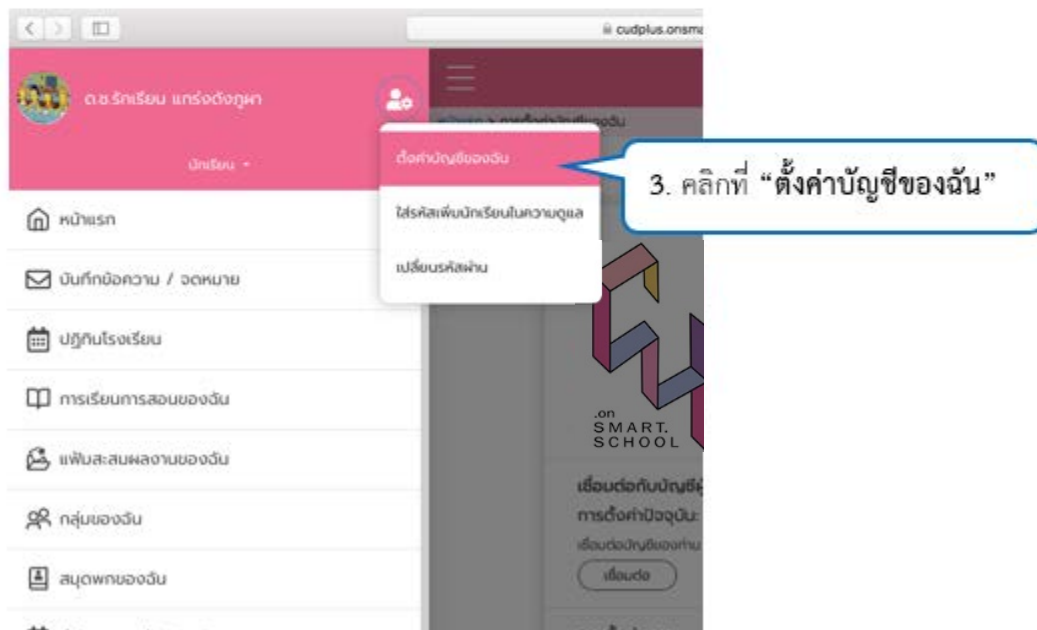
cudplus.onsma

ด.ช.รักเรียน แกร่งดังภูผา

นักเรียน

ตั้งค่าบัญชีของฉัน

ใส่รหัสเพิ่มนักเรียนในความดูแล

เปลี่ยนรหัสผ่าน

3. คลิกที่ **“ตั้งค่าบัญชีของฉัน”**

หน้าแรก

บันทึกข้อความ / จดหมาย

ปฏิทินโรงเรียน

การเรียนการสอนของฉัน

แฟ้มสะสมผลงานของฉัน

กลุ่มของฉัน

สมุดพกของฉัน

.on SMART. SCHOOL

เชื่อมต่อกับบัญชี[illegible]

การตั้งค่าปัจจุบัน: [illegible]

เชื่อมต่อบัญชีของท่าน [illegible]

เชื่อมต่อ